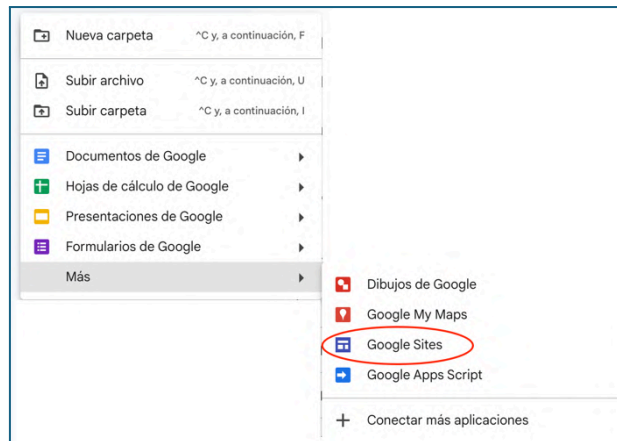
Nueva carpeta ^C y, a continuación, F

Subir archivo ^C y, a continuación, U

Subir carpeta ^C y, a continuación, I

Documentos de Google

Hojas de cálculo de Google

Presentaciones de Google

Formularios de Google

Más

Dibujos de Google

Google My Maps

Google Sites

Google Apps Script

+ Conectar más aplicaciones